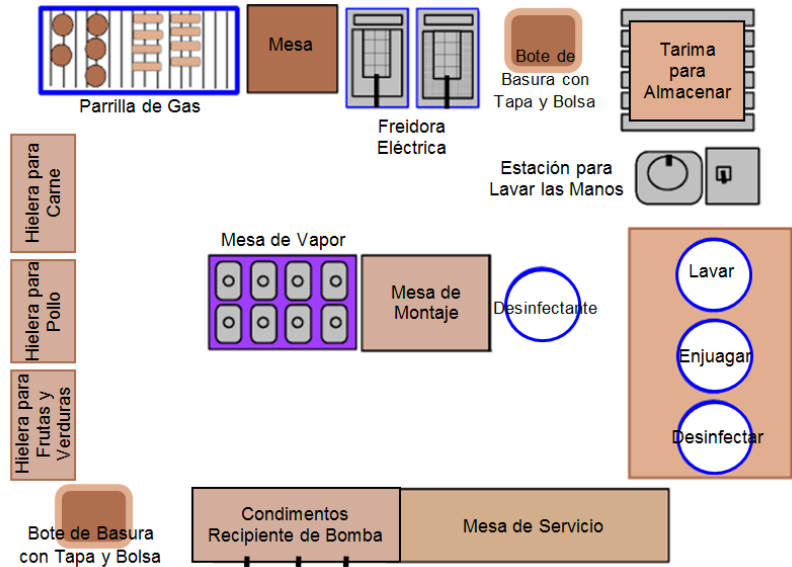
Parrilla de Gas

Mesa

Freidora Eléctrica

Bote de Basura con Tapa y Bolsa

Tarima para Almacenar

Estación para Lavar las Manos

Hielera para Carne

Hielera para Pollo

Hielera para Frutas y Verduras

Mesa de Vapor

Mesa de Montaje

Desinfectante

Lavar

Enjuagar

Desinfectar

Bote de Basura con Tapa y Bolsa

Condimentos Recipiente de Bomba

Mesa de Servicio